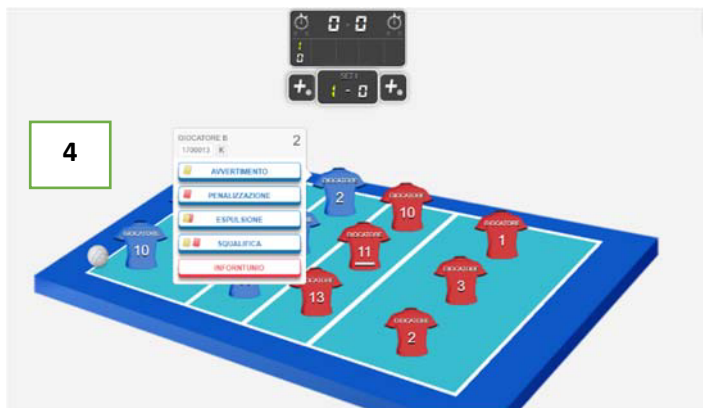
0 - 0

1
0

SET 1
1 - 0

4

GIOCATORE B
170001З K
2

AVVERTIMENTO
PENALIZZAZIONE
ESPULSIONE
SQUALIFICA
INFORTUNIO

GIOCATORE
2
GIOCATORE
10
GIOCATORE
1
GIOCATORE
10
GIOCATORE
11
GIOCATORE
3
GIOCATORE
13
GIOCATORE
2